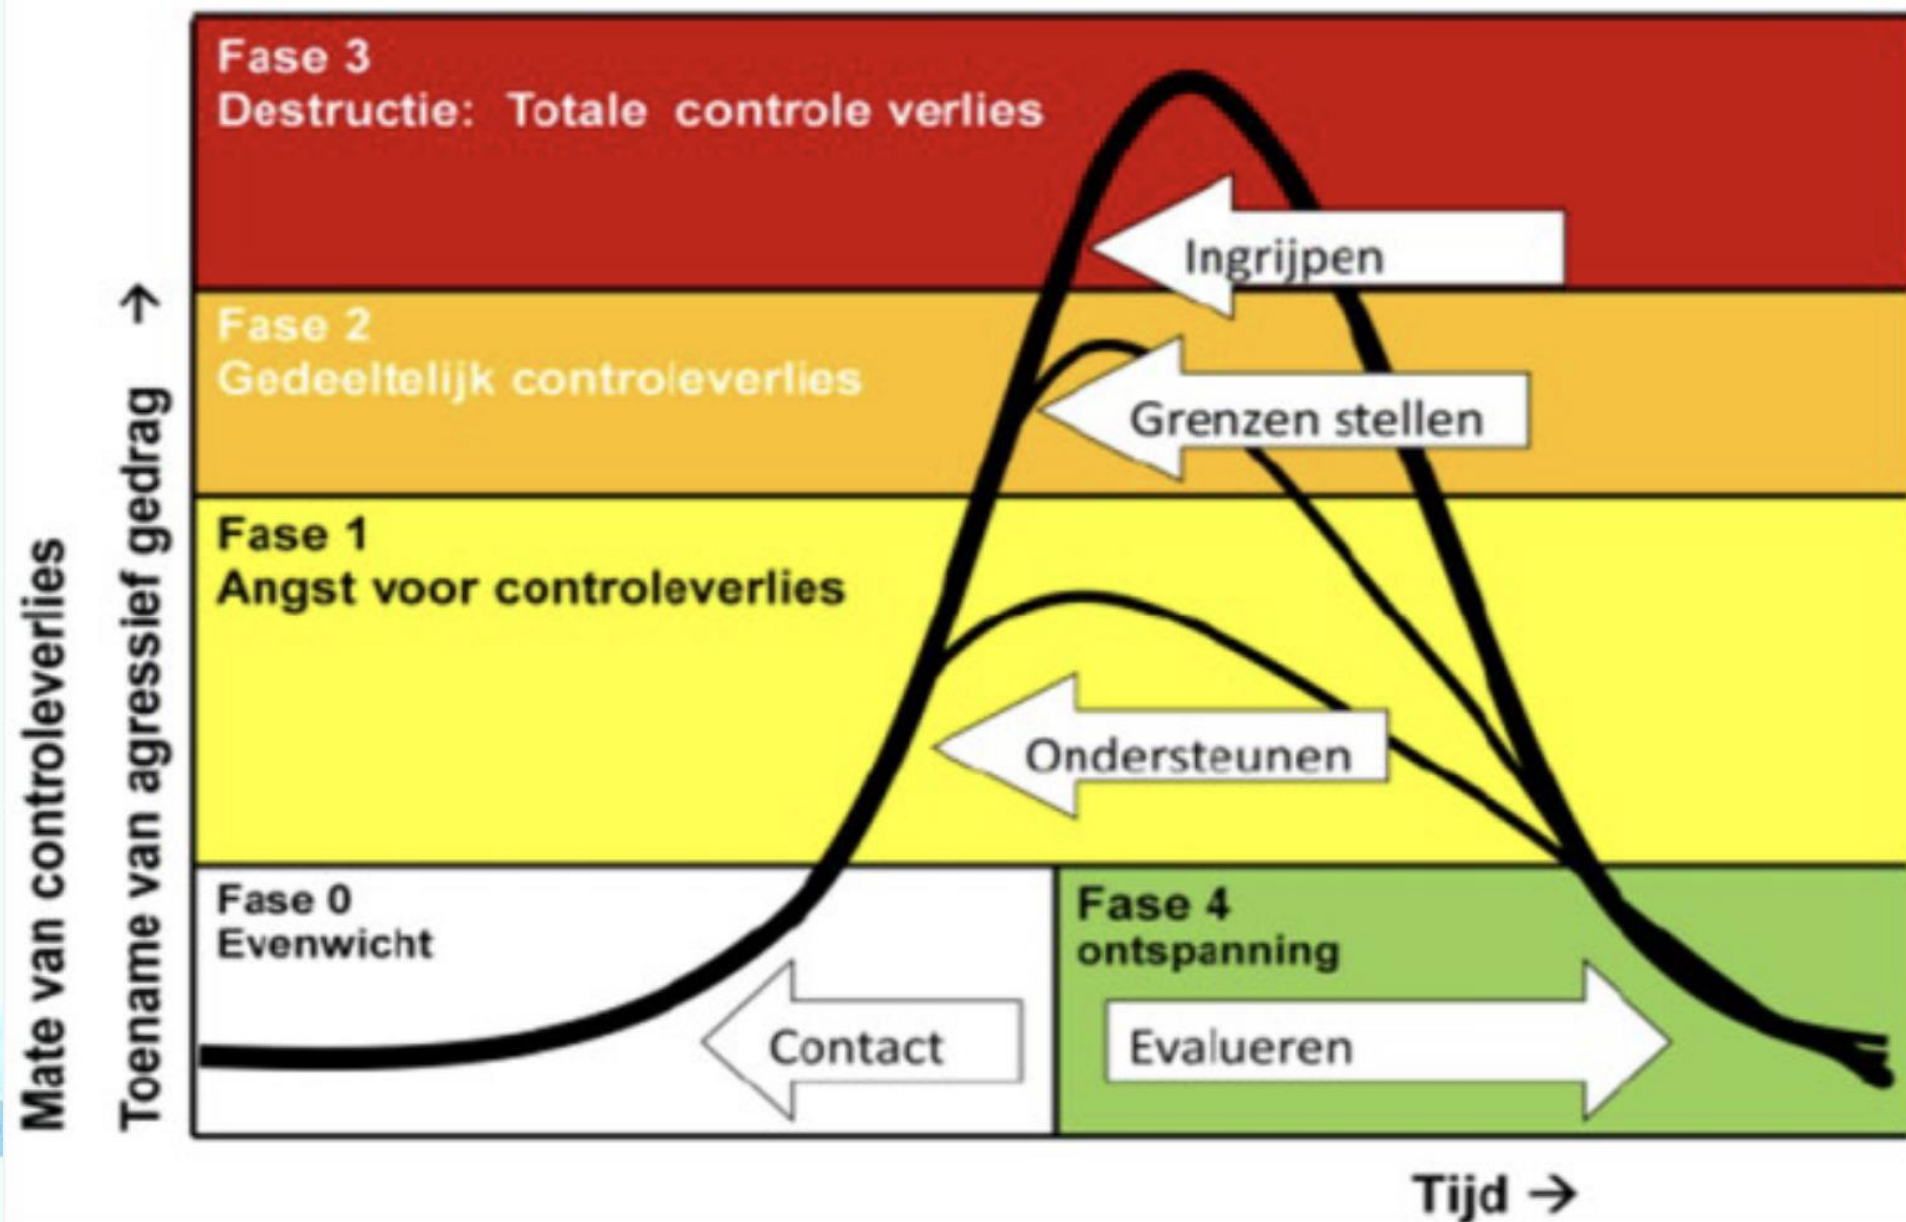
Fase 3
Destructie: Totale controle verlies

Ingrijpen

Fase 2
Gedeeltelijk controleverlies

Grenzen stellen

Fase 1
Angst voor controleverlies

Ondersteunen

Fase 0
Evenwicht

Contact

Fase 4
ontspanning

Evalueren

Mate van controleverlies
Toename van agressief gedrag →

Tijd →